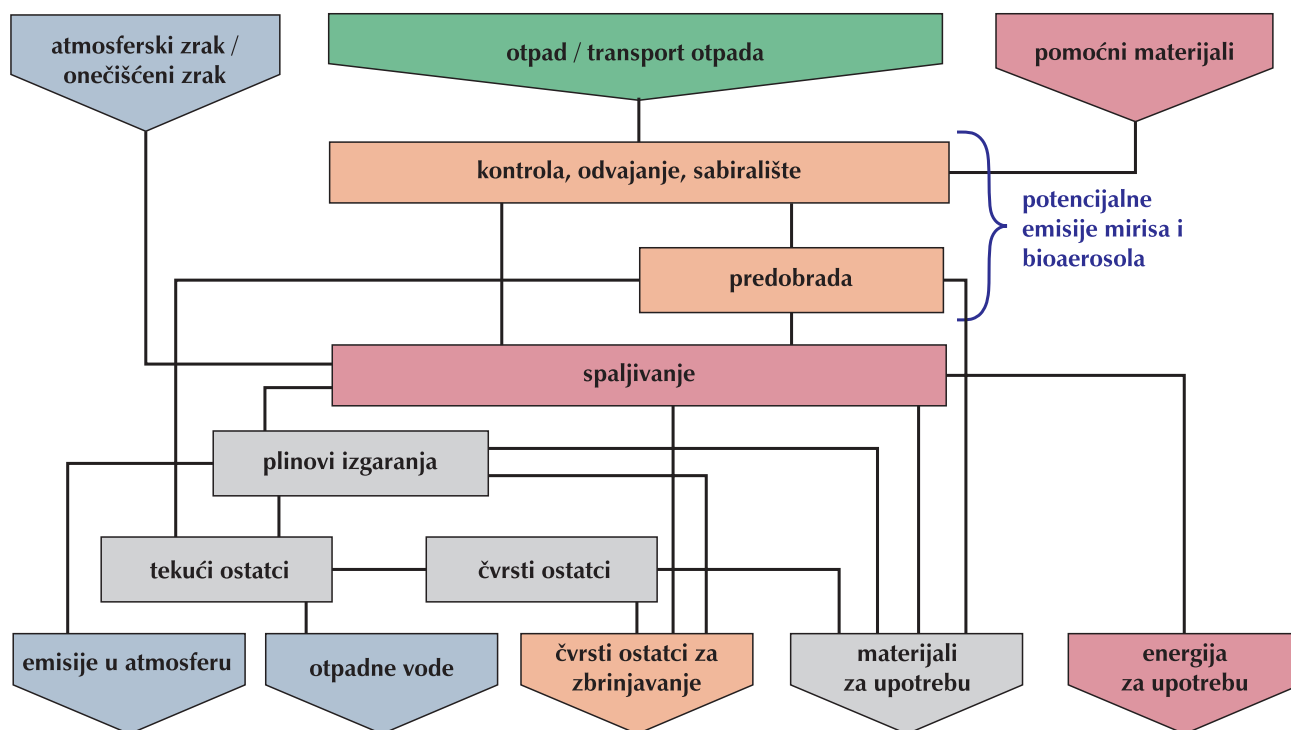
atmosferski zrak / onečišćeni zrak

otpad / transport otpada

pomoćni materijali

kontrola, odvajanje, sabiralište

potencijalne emisije mirisa i bioaerosola

predobrada

spaljivanje

plinovi izgaranja

tekući ostatci

čvrsti ostatci

emisije u atmosferu

otpadne vode

čvrsti ostatci za zbrinjavanje

materijali za upotrebu

energija za upotrebu